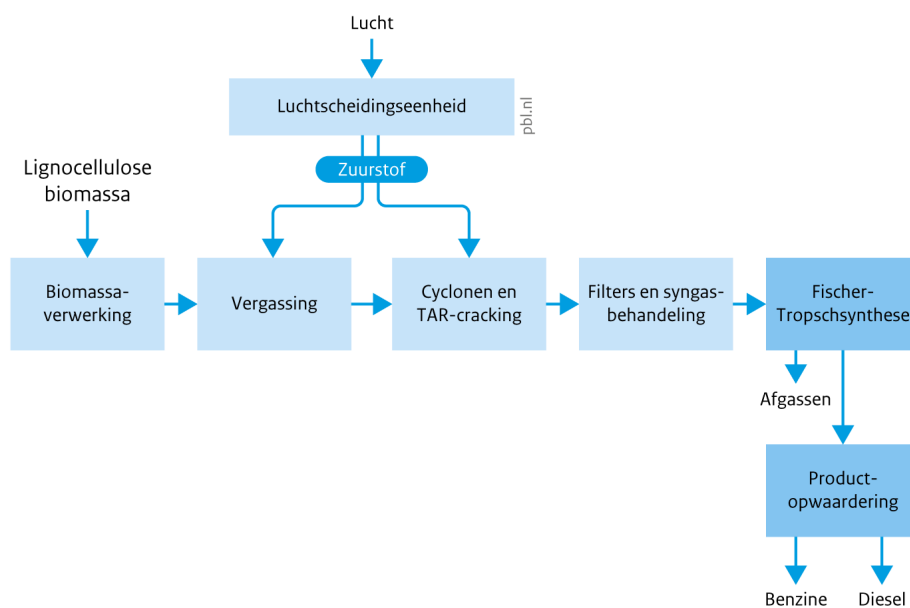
Lucht

Luchtscheidingseenheid

pbl.nl

Zuurstof

Lignocellulose biomassa

Biomassaverwerking

Vergassing

Cyclonen en TAR-cracking

Filters en syngasbehandeling

Fischer-Tropschsynthese

Afgassen

Productopwaardering

Benzine

Diesel